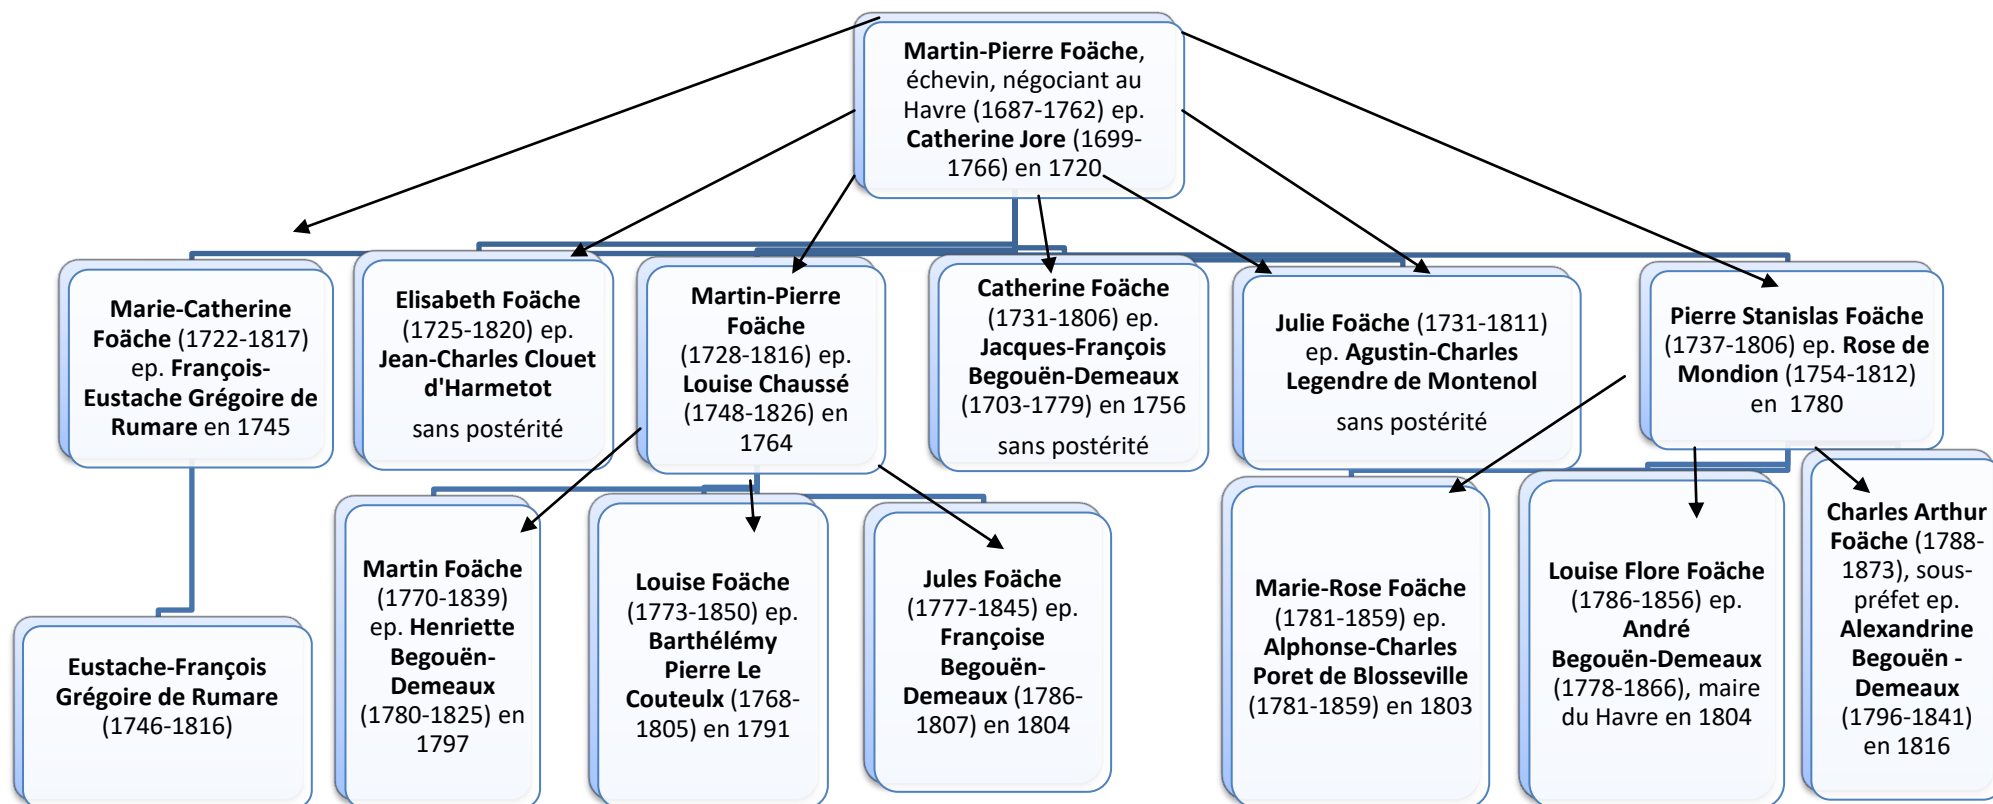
Martin-Pierre Foäche, échevin, négociant au Havre (1687-1762) ep. Catherine Jore (1699-1766) en 1720

Marie-Catherine Foäche (1722-1817) ep. François-Eustache Grégoire de Rumare en 1745

Elisabeth Foäche (1725-1820) ep. Jean-Charles Clouet d'Harmetot

sans postérité

Martin-Pierre Foäche (1728-1816) ep. Louise Chaussé (1748-1826) en 1764

Catherine Foäche (1731-1806) ep. Jacques-François Begouën-Demeaux (1703-1779) en 1756

sans postérité

Julie Foäche (1731-1811) ep. Agustin-Charles Legendre de Montenol

sans postérité

Pierre Stanislas Foäche (1737-1806) ep. Rose de Mondion (1754-1812) en 1780

Eustache-François Grégoire de Rumare (1746-1816)

Martin Foäche (1770-1839) ep. Henriette Begouën-Demeaux (1780-1825) en 1797

Louise Foäche (1773-1850) ep. Barthélémy Pierre Le Couteulx (1768-1805) en 1791

Jules Foäche (1777-1845) ep. Françoise Begouën-Demeaux (1786-1807) en 1804

Marie-Rose Foäche (1781-1859) ep. Alphonse-Charles Poret de Blosseville (1781-1859) en 1803

Louise Flore Foäche (1786-1856) ep. André Begouën-Demeaux (1778-1866), maire du Havre en 1804

Charles Arthur Foäche (1788-1873), sous-préfet ep. Alexandrine Begouën - Demeaux (1796-1841) en 1816